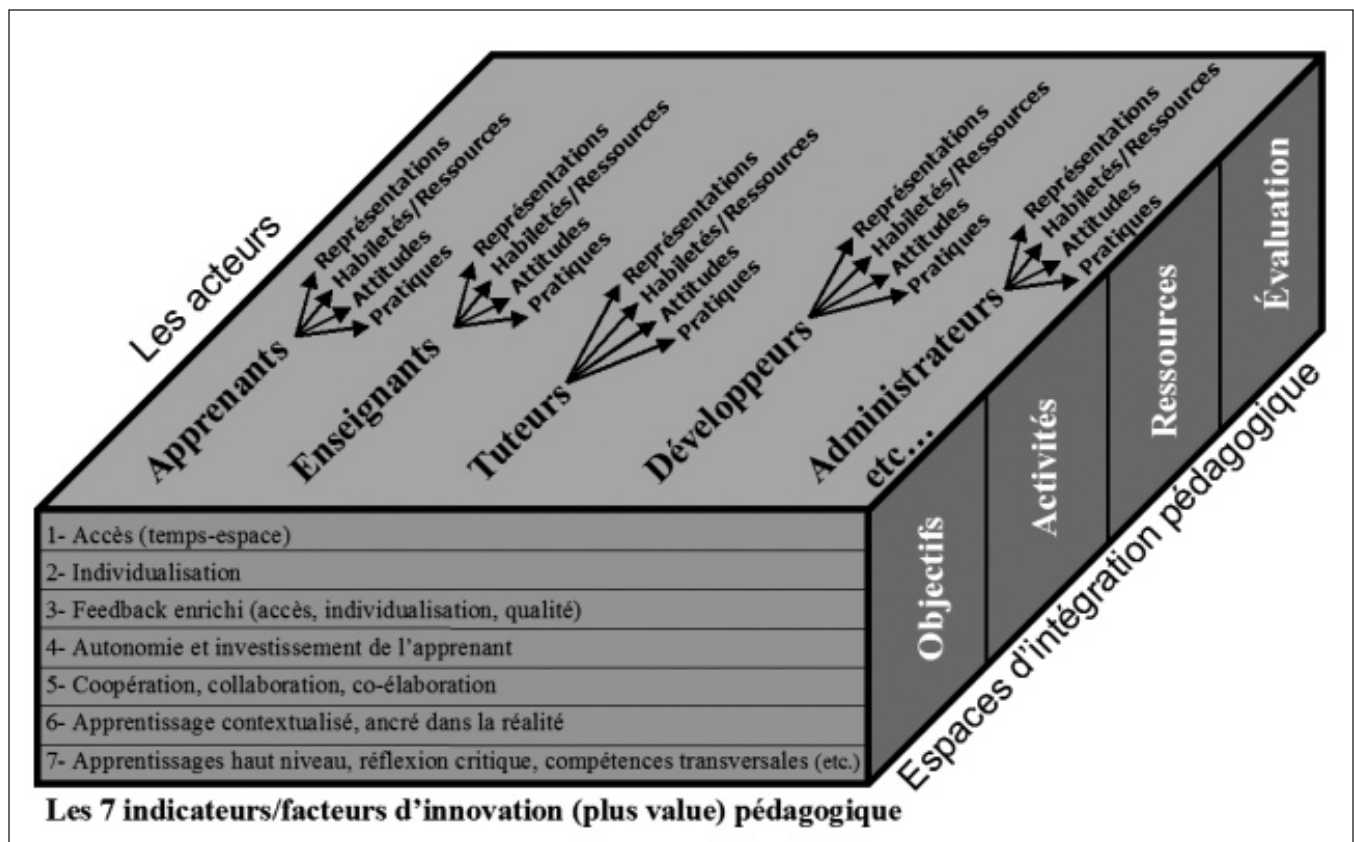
Les acteurs

Apprenants
Représentations
Habiletés/Ressources
Attitudes
Pratiques

Enseignants
Représentations
Habiletés/Ressources
Attitudes
Pratiques

Tuteurs
Représentations
Habiletés/Ressources
Attitudes
Pratiques

Développeurs
Représentations
Habiletés/Ressources
Attitudes
Pratiques

Administrateurs
Représentations
Habiletés/Ressources
Attitudes
Pratiques

etc...

1- Accès (temps-espace)
2- Individualisation
3- Feedback enrichi (accès, individualisation, qualité)
4- Autonomie et investissement de l'apprenant
5- Coopération, collaboration, co-élaboration
6- Apprentissage contextualisé, ancré dans la réalité
7- Apprentissages haut niveau, réflexion critique, compétences transversales (etc.)

Les 7 indicateurs/facteurs d'innovation (plus value) pédagogique

Objectifs
Activités
Ressources
Évaluation

Espaces d'intégration pédagogique